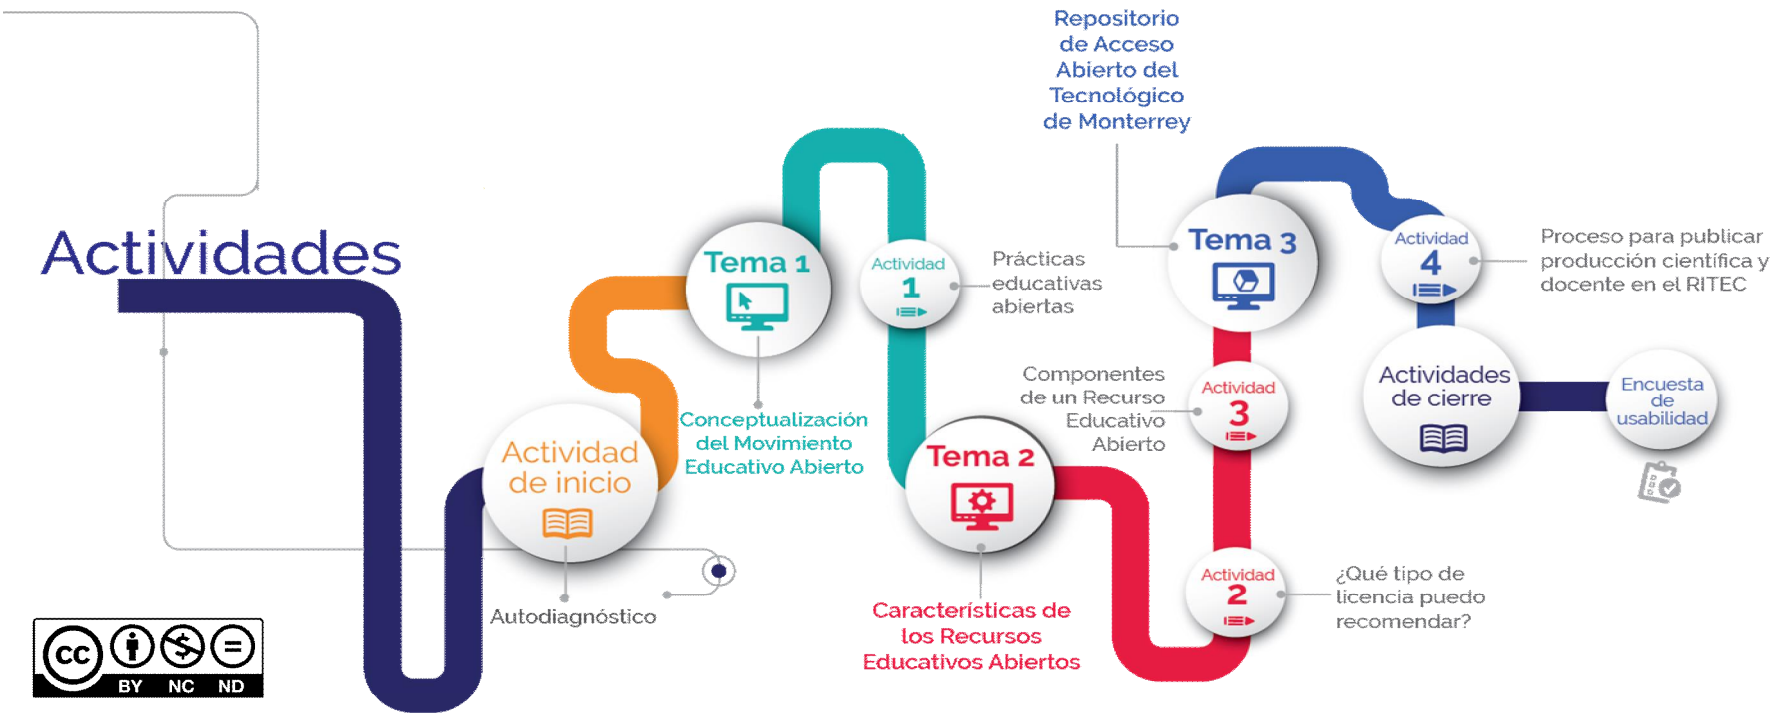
Actividades

Actividad de inicio

Autodiagnóstico

Tema 1

Conceptualización del Movimiento Educativo Abierto

Actividad 1

Prácticas educativas abiertas

Tema 2

Características de los Recursos Educativos Abiertos

Actividad 2

¿Qué tipo de licencia puedo recomendar?

Actividad 3

Componentes de un Recurso Educativo Abierto

Repositorio de Acceso Abierto del Tecnológico de Monterrey

Tema 3

Actividad 4

Proceso para publicar producción científica y docente en el RITEC

Actividades de cierre

Encuesta de usabilidad

cc BY NC ND